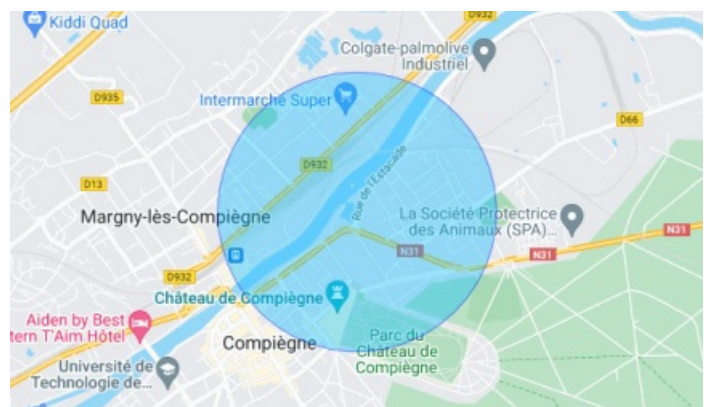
Kiddi Quad
D932
Colgate-palmolive Industriel
D935
Intermarche Super
D66
D932
Rue de l'Estacade
D13
Margny-lès-Compiègne
La Société Protectrice des Animaux (SPA)
N31
N31
N31
D932
Château de Compiègne
Aiden by Best tern T'Aim Hôtel
Parc du Château de Compiègne
Compiègne
Université de Technologie de...